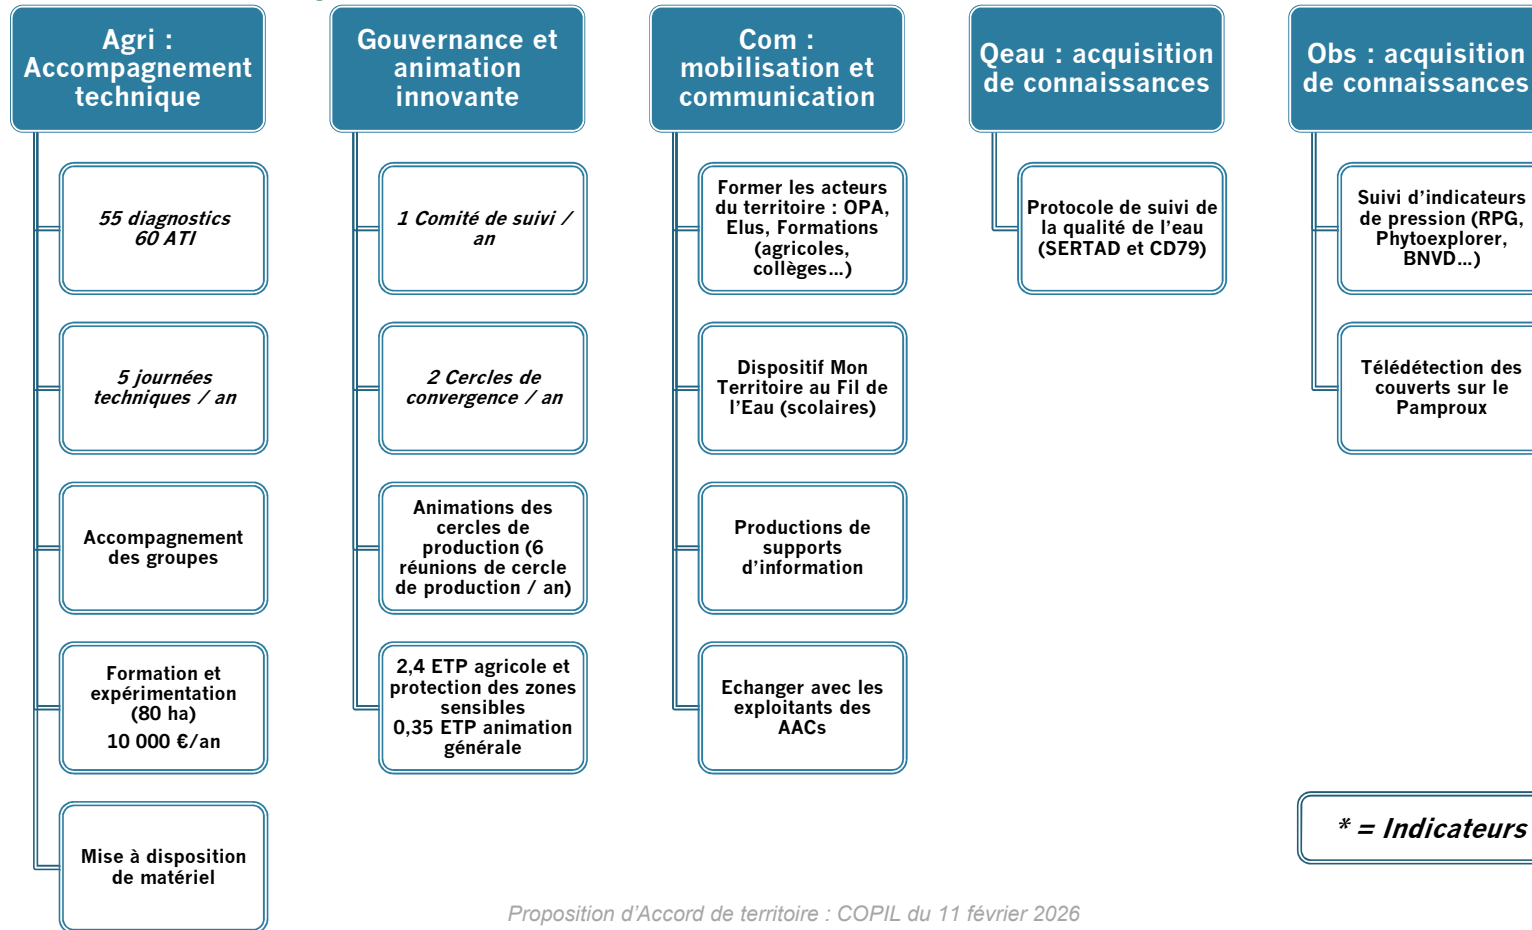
Agri : Accompagnement technique

55 diagnostics
60 ATI

5 journées techniques / an

Accompagnement des groupes

Formation et expérimentation (80 ha)
10 000 €/an

Mise à disposition de matériel

Gouvernance et animation innovante

1 Comité de suivi / an

2 Cercles de convergence / an

Animations des cercles de production (6 réunions de cercle de production / an)

2,4 ETP agricole et protection des zones sensibles
0,35 ETP animation générale

Com : mobilisation et communication

Former les acteurs du territoire : OPA, Elus, Formations (agricoles, collèges…)

Dispositif Mon Territoire au Fil de l'Eau (scolaires)

Productions de supports d'information

Echanger avec les exploitants des AACs

Qeau : acquisition de connaissances

Protocole de suivi de la qualité de l'eau (SERTAD et CD79)

Obs : acquisition de connaissances

Suivi d'indicateurs de pression (RPG, Phytoexplorer, BNVD…)

Télédétection des couverts sur le Pamproux

* = Indicateurs

Proposition d'Accord de territoire : COPIL du 11 février 2026